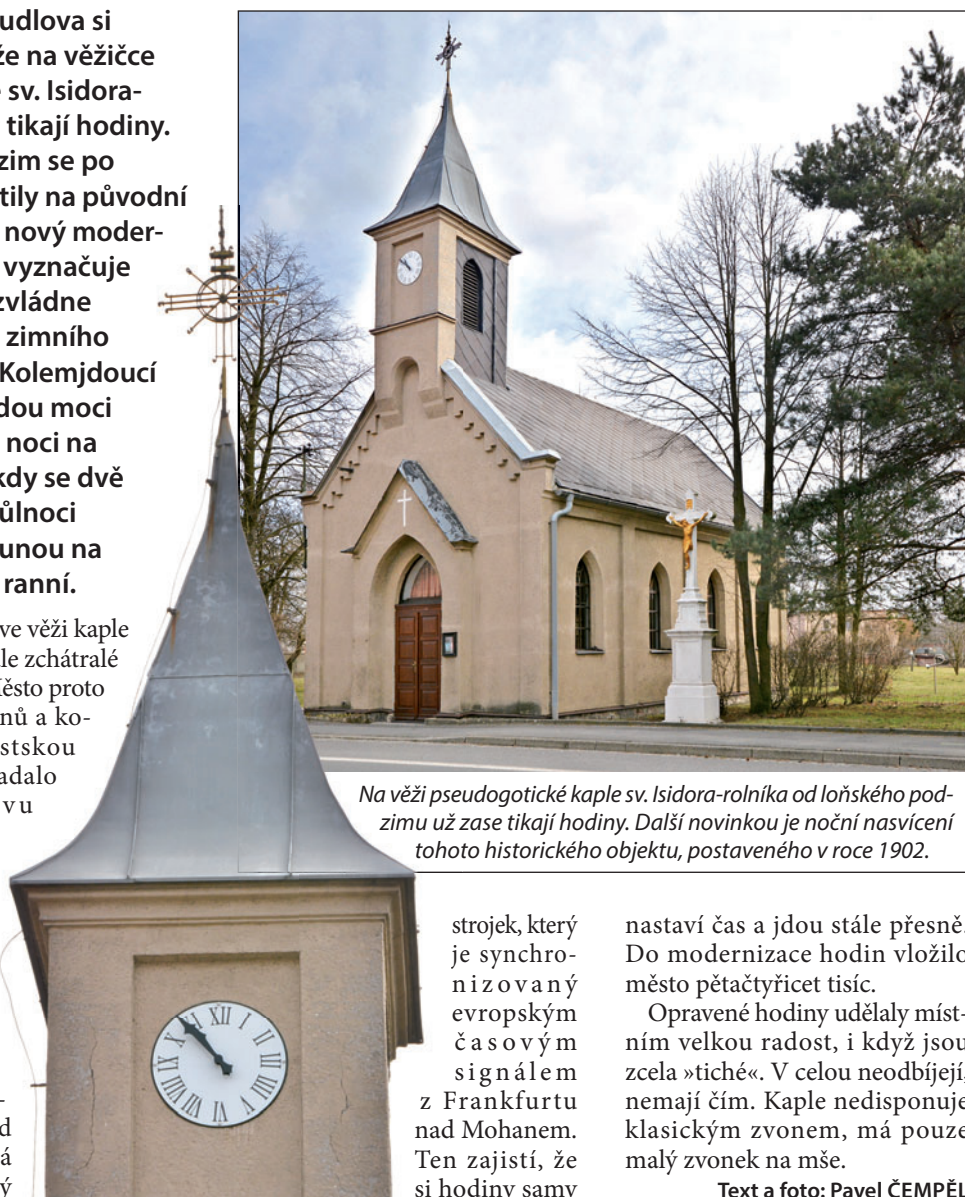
udlova si že na věžičce sv. Isidora- tikají hodiny. zim se po tily na původní nový moder- vyznačuje zvládne zimního Kolemjdoucí dou moci noci na kdy se dvě ůlnoci unou na ranní.

ve věži kaple le zchátralé ěsto proto nů a ko- stskou adalo vu

Na věži pseudogotické kaple sv. Isidora-rolníka od loňského podzimu už zase tikají hodiny. Další novinkou je noční nasvícení tohoto historického objektu, postaveného v roce 1902.

strojek, který je synchronizovaný evropským časovým signálem z Frankfurtu nad Mohanem. Ten zajistí, že si hodiny samy

nastaví čas a jdou stále přesně. Do modernizace hodin vložilo město pětačtyřicet tisíc.

Opravené hodiny udělaly místním velkou radost, i když jsou zcela »tiché«. V celou neodbíjejí, nemají čím. Kaple nedisponuje klasickým zvonem, má pouze malý zvonek na mše.

Text a foto: Pavel ČEMPĚL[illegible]

d á ý